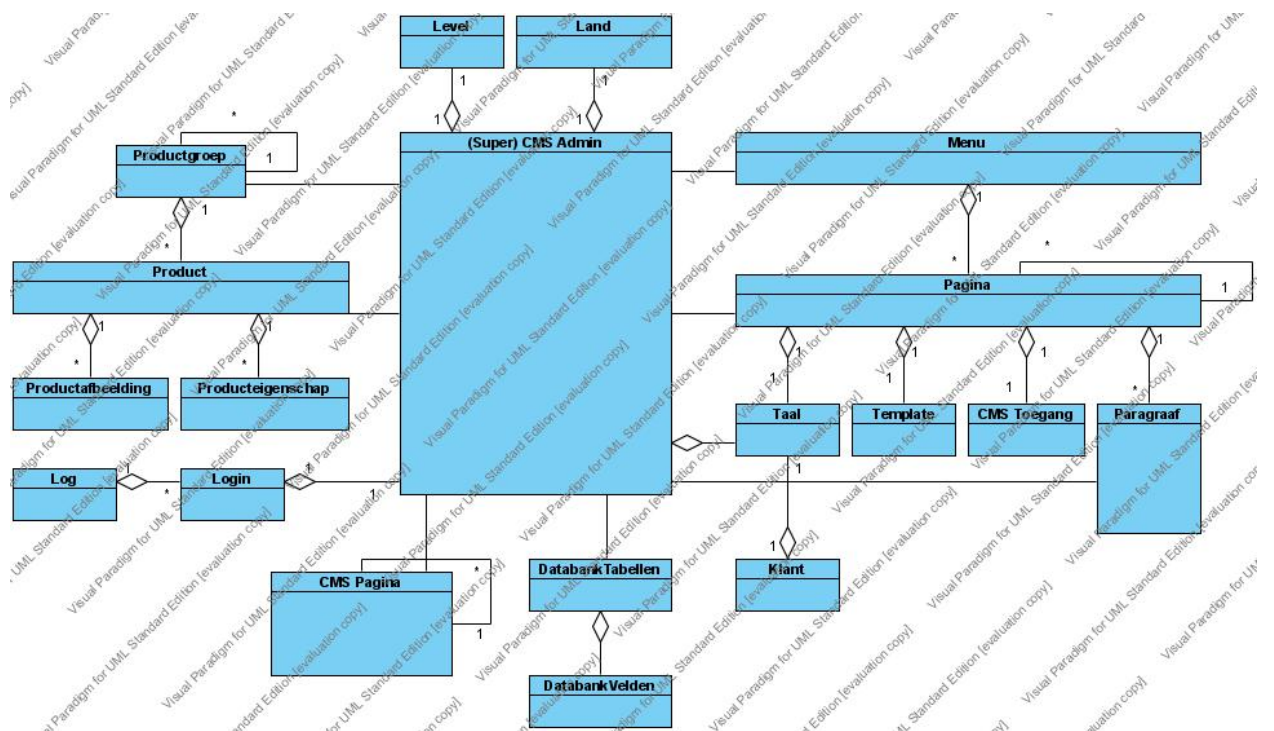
Level

Land

1

1

1

1

*

Productgroep

1

(Super) CMS Admin

Menu

1

1

*

*

Product

*

Pagina

1

1

1

1

1

1

1

*

*

Productafbeelding

Producteigenschap

1

1

1

*

Taal

Template

CMS Toegang

Paragraaf

Log

1

*

Login

*

1

1

CMS Pagina

*

1

DatabankTabellen

1

Klant

DatabankVelden

Visual Paradigm for UML Standard Edition [evaluation copy]